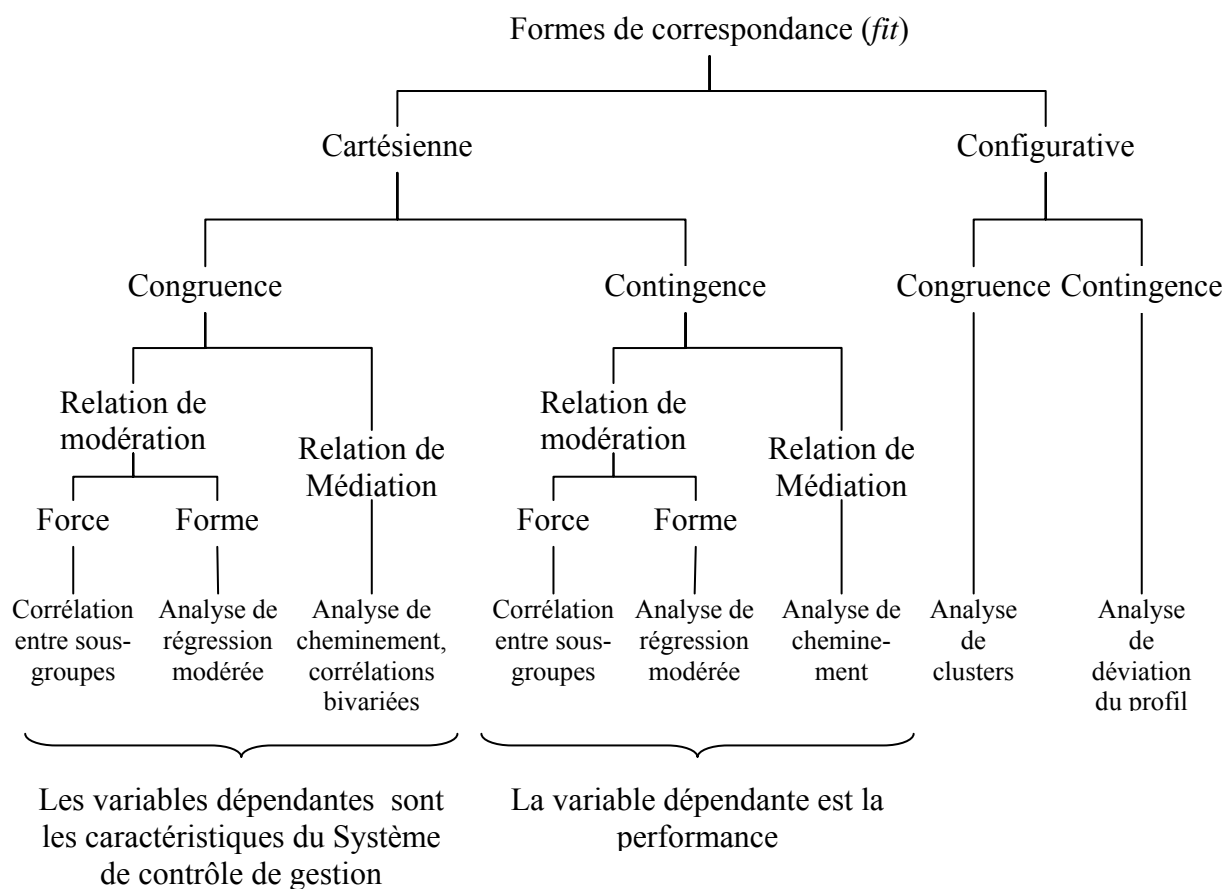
Formes de correspondance (*fit*)

Cartésienne

Configurative

Congruence

Contingence

Congruence

Contingence

Relation de modération

Relation de Médiation

Relation de modération

Relation de Médiation

Force

Forme

Force

Forme

Corrélation entre sous-groupes

Analyse de régression modérée

Analyse de cheminement, corrélations bivariées

Corrélation entre sous-groupes

Analyse de régression modérée

Analyse de cheminement

Analyse de clusters

Analyse de déviation du profil

Les variables dépendantes sont les caractéristiques du Système de contrôle de gestion

La variable dépendante est la performance